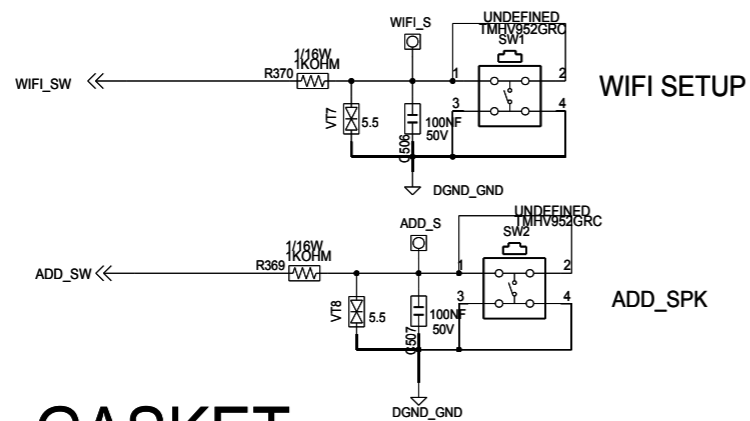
WIFI_S
UNDEFINED
TMHV952GRC
SW1
1/16W
1KOHM
R370
WIFI_SW
1
2
3
4
WIFI SETUP
VT7
5.5
C506
100NF
50V
DGND_GND

ADD_S
UNDEFINED
TMHV952GRC
SW2
1/16W
1KOHM
R369
ADD_SW
1
2
3
4
ADD_SPK
VT8
5.5
C507
100NF
50V
DGND_GND
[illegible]